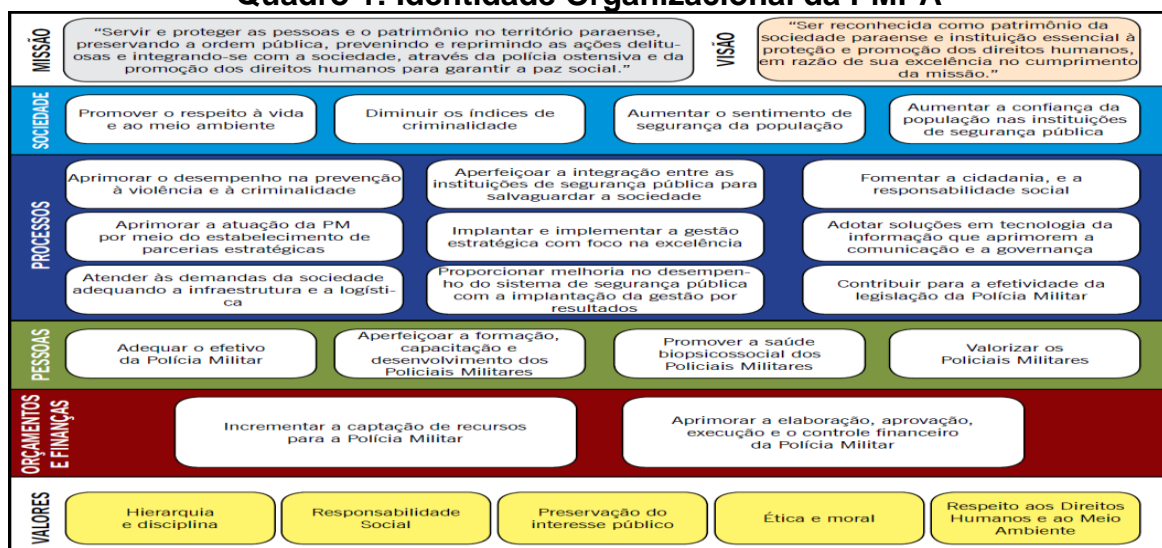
Quadro 1: Identidade Organizacional da PMPA

MISSÃO

"Servir e proteger as pessoas e o patrimônio no território paraense, preservando a ordem pública, prevenindo e reprimindo as ações delituosas e integrando-se com a sociedade, através da polícia ostensiva e da promoção dos direitos humanos para garantir a paz social."

VISÃO

"Ser reconhecida como patrimônio da sociedade paraense e instituição essencial à proteção e promoção dos direitos humanos, em razão de sua excelência no cumprimento da missão."

SOCIEDADE

Promover o respeito à vida e ao meio ambiente

Diminuir os índices de criminalidade

Aumentar o sentimento de segurança da população

Aumentar a confiança da população nas instituições de segurança pública

PROCESSOS

Aprimorar o desempenho na prevenção à violência e à criminalidade

Aperfeiçoar a integração entre as instituições de segurança pública para salvaguardar a sociedade

Fomentar a cidadania, e a responsabilidade social

Aprimorar a atuação da PM por meio do estabelecimento de parcerias estratégicas

Implantar e implementar a gestão estratégica com foco na excelência

Adotar soluções em tecnologia da informação que aprimorem a comunicação e a governança

Atender às demandas da sociedade adequando a infraestrutura e a logística

Proporcionar melhoria no desempenho do sistema de segurança pública com a implantação da gestão por resultados

Contribuir para a efetividade da legislação da Polícia Militar

PESSOAS

Adequar o efetivo da Polícia Militar

Aperfeiçoar a formação, capacitação e desenvolvimento dos Policiais Militares

Promover a saúde biopsicossocial dos Policiais Militares

Valorizar os Policiais Militares

ORÇAMENTOS E FINANÇAS

Incrementar a captação de recursos para a Polícia Militar

Aprimorar a elaboração, aprovação, execução e o controle financeiro da Polícia Militar

VALORES

Hierarquia e disciplina

Responsabilidade Social

Preservação do interesse público

Ética e moral

Respeito aos Direitos Humanos e ao Meio Ambiente